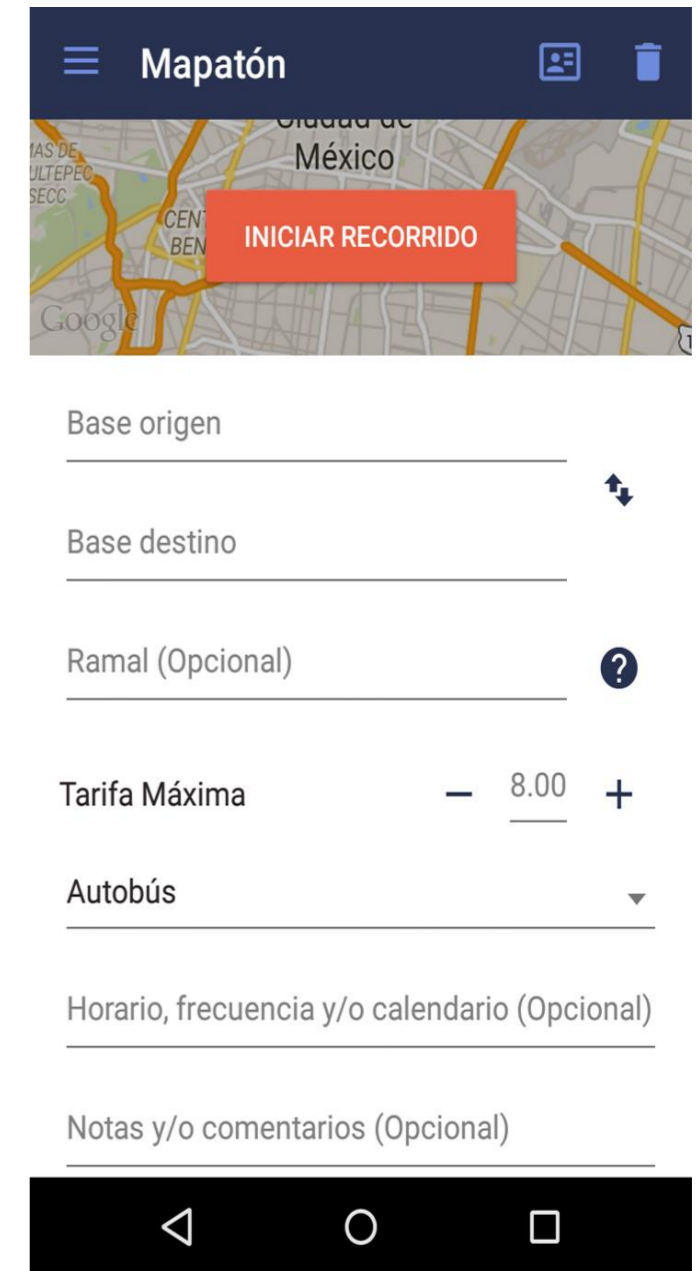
Mapatón

Ciudad de
México

MAS DE
ULTEPEC
SECC

CENT
BEN

INICIAR RECORRIDO

Google

Base origen

Base destino

Ramal (Opcional)

?

Tarifa Máxima − 8.00 +

Autobús

Horario, frecuencia y/o calendario (Opcional)

Notas y/o comentarios (Opcional)